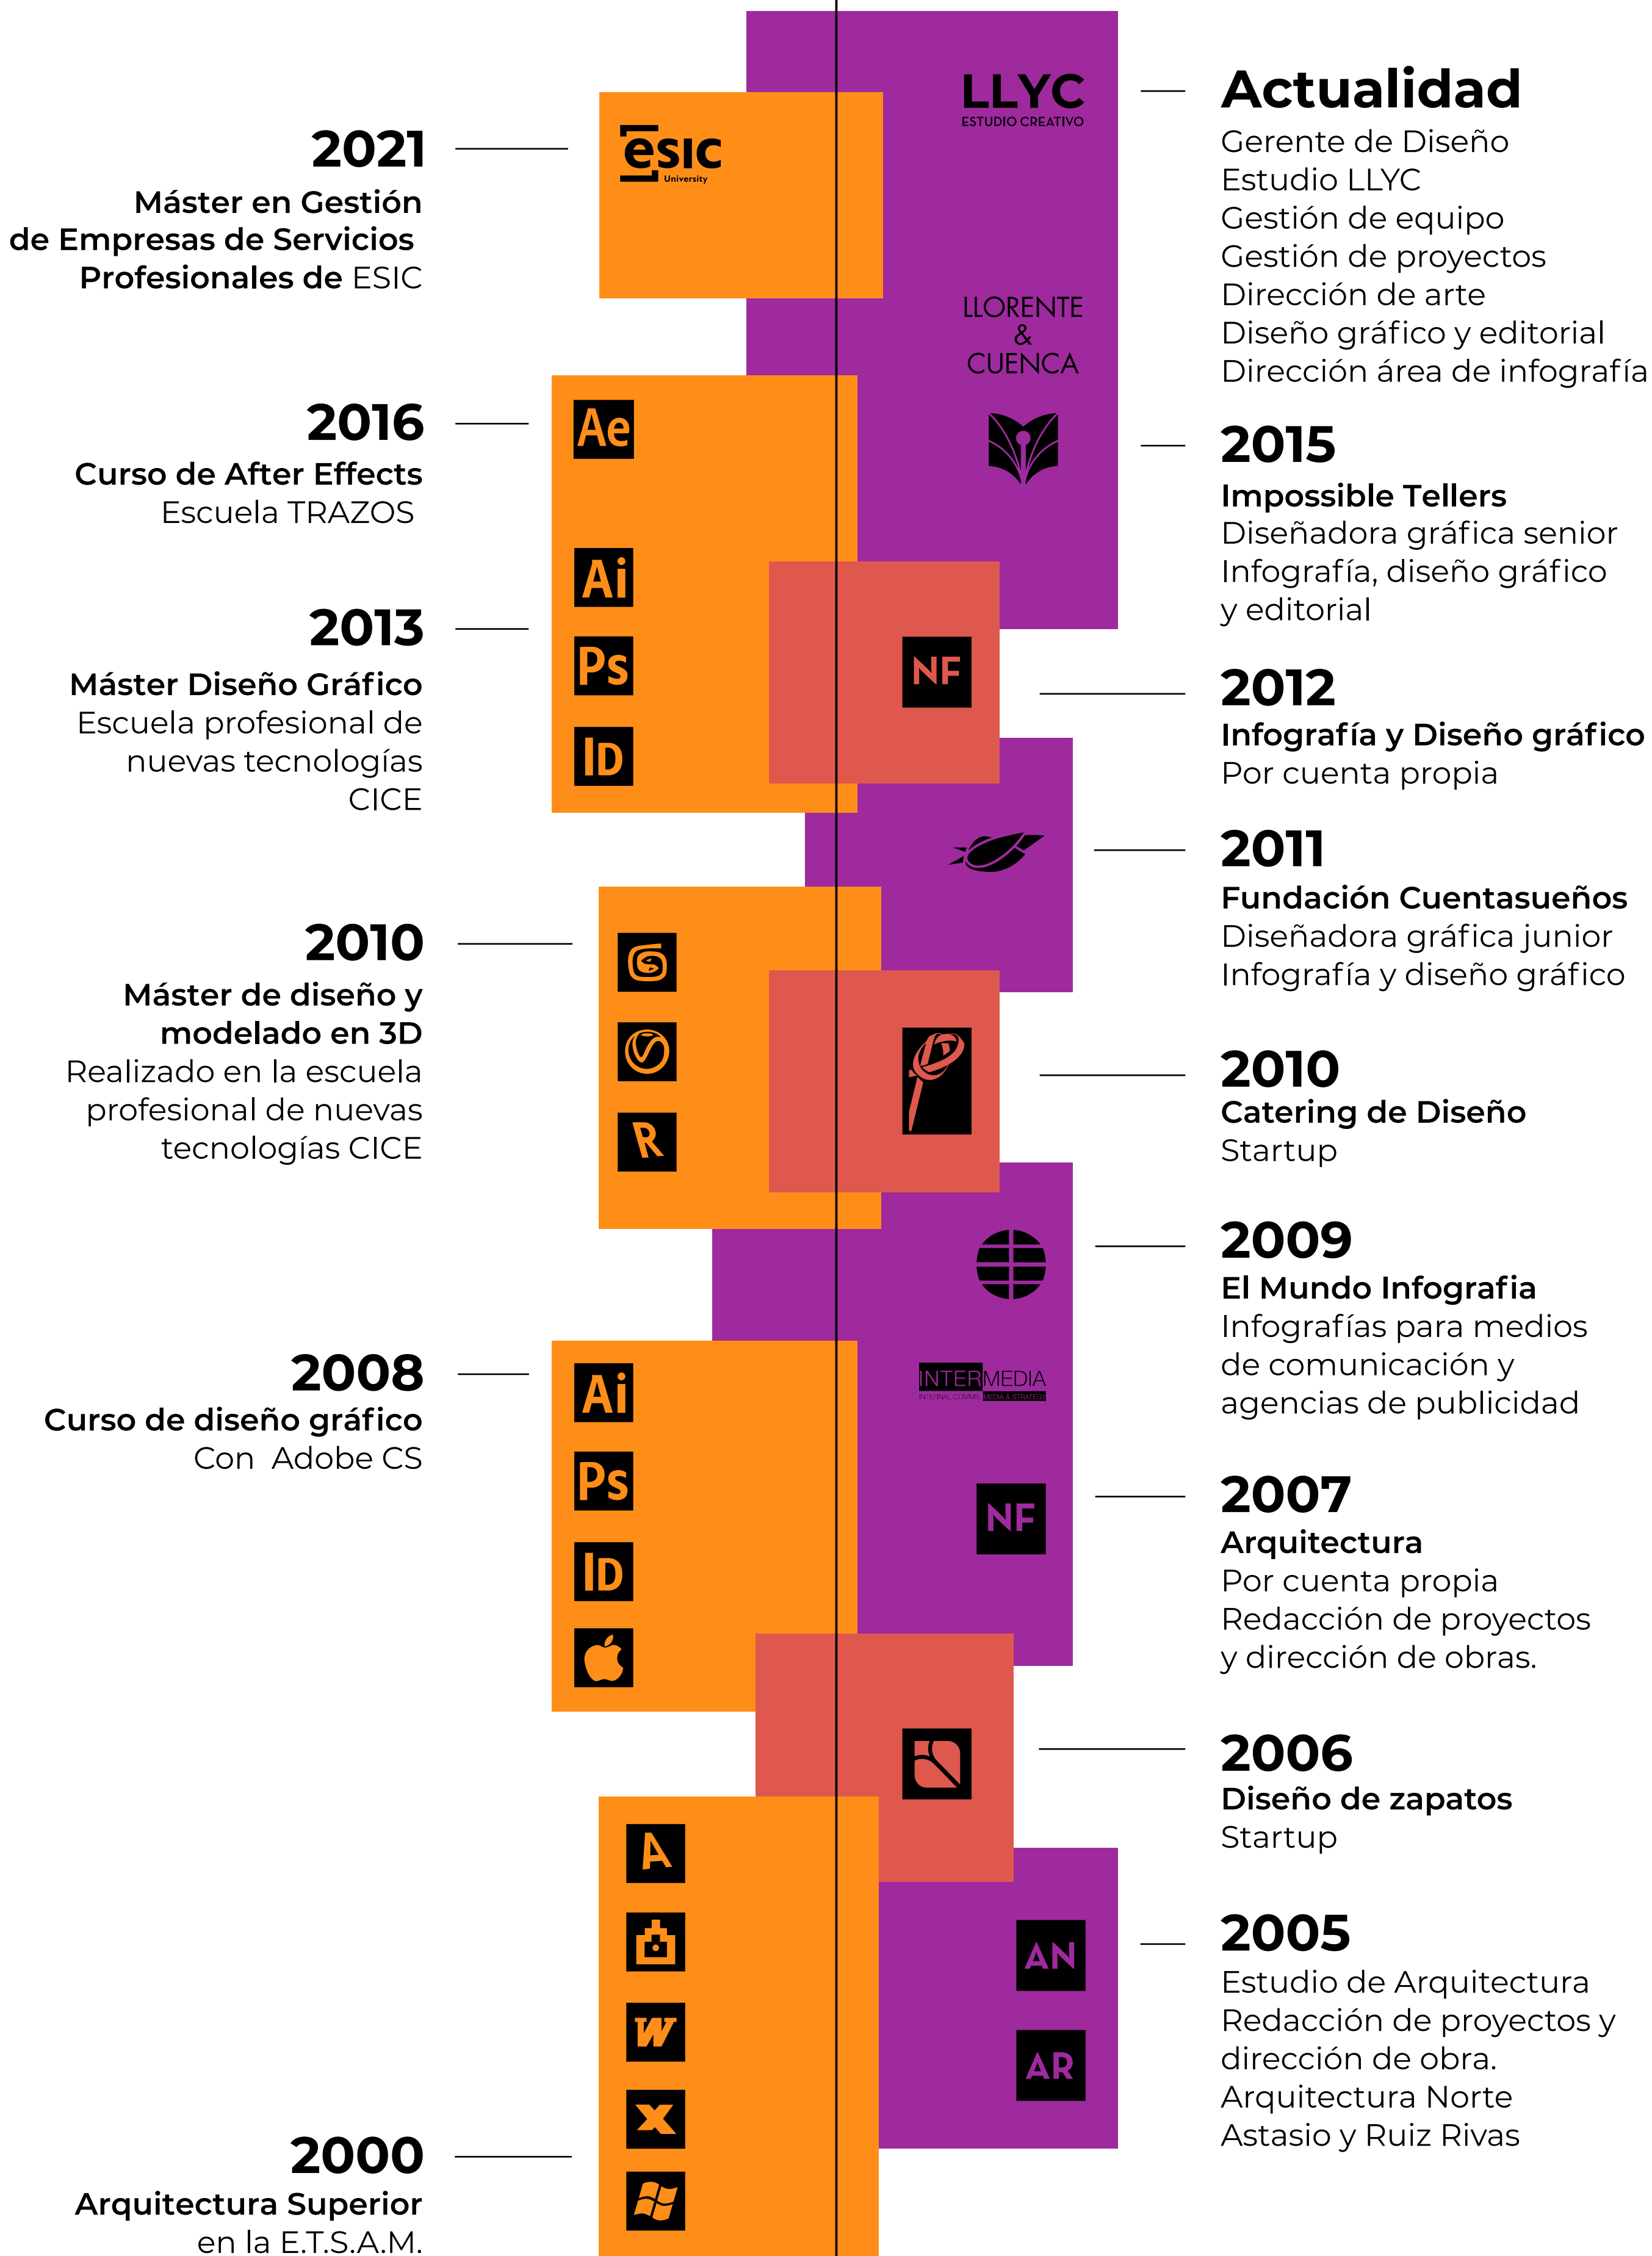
LLYC
ESTUDIO CREATIVO

Actualidad
Gerente de Diseño
Estudio LLYC
Gestión de equipo
Gestión de proyectos
Dirección de arte
Diseño gráfico y editorial
Dirección área de infografía

2021
Máster en Gestión de Empresas de Servicios Profesionales de ESIC

esic
University

LLORENTE & CUENCA

2016
Curso de After Effects
Escuela TRAZOS

Ae

2015
Impossible Tellers
Diseñadora gráfica senior
Infografía, diseño gráfico y editorial

Ai
Ps
ID

2013
Máster Diseño Gráfico
Escuela profesional de nuevas tecnologías CICE

NF

2012
Infografía y Diseño gráfico
Por cuenta propia

2011
Fundación Cuentasueños
Diseñadora gráfica junior
Infografía y diseño gráfico

2010
Máster de diseño y modelado en 3D
Realizado en la escuela profesional de nuevas tecnologías CICE

R

2010
Catering de Diseño
Startup

2009
El Mundo Infografia
Infografías para medios de comunicación y agencias de publicidad

INTERMEDIA
INTERNAL COMMS MEDIA & STRATEGY

2008
Curso de diseño gráfico
Con Adobe CS

Ai
Ps
ID

NF

2007
Arquitectura
Por cuenta propia
Redacción de proyectos y dirección de obras.

2006
Diseño de zapatos
Startup

A
W

AN
AR

2005
Estudio de Arquitectura
Redacción de proyectos y dirección de obra.
Arquitectura Norte
Astasio y Ruiz Rivas

2000
Arquitectura Superior
en la E.T.S.A.M.